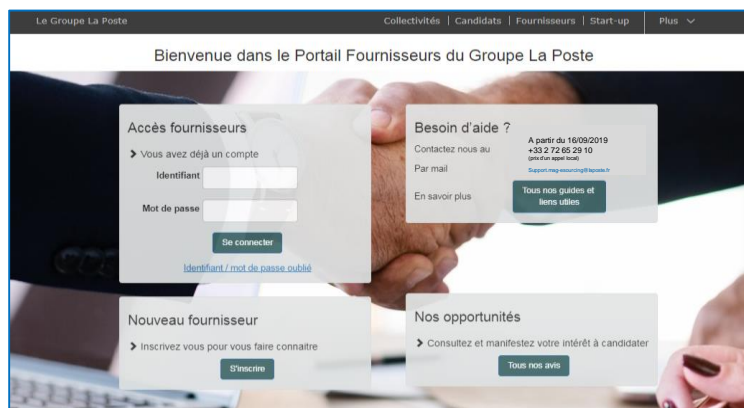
Le Groupe La Poste

Collectivités | Candidats | Fournisseurs | Start-up | Plus

Bienvenue dans le Portail Fournisseurs du Groupe La Poste

Accès fournisseurs

Vous avez déjà un compte

Identifiant

Mot de passe

Se connecter

Identifiant / mot de passe oublié

Besoin d'aide ?

Contactez nous au

A partir du 16/09/2019
+33 2 72 65 29 10
(prix d'un appel local)

Par mail

Support.mag-esourcing@laposte.fr

En savoir plus

Tous nos guides et liens utiles

Nouveau fournisseur

Inscrivez vous pour vous faire connaitre

S'inscrire

Nos opportunités

Consultez et manifestez votre intérêt à candidater

Tous nos avis